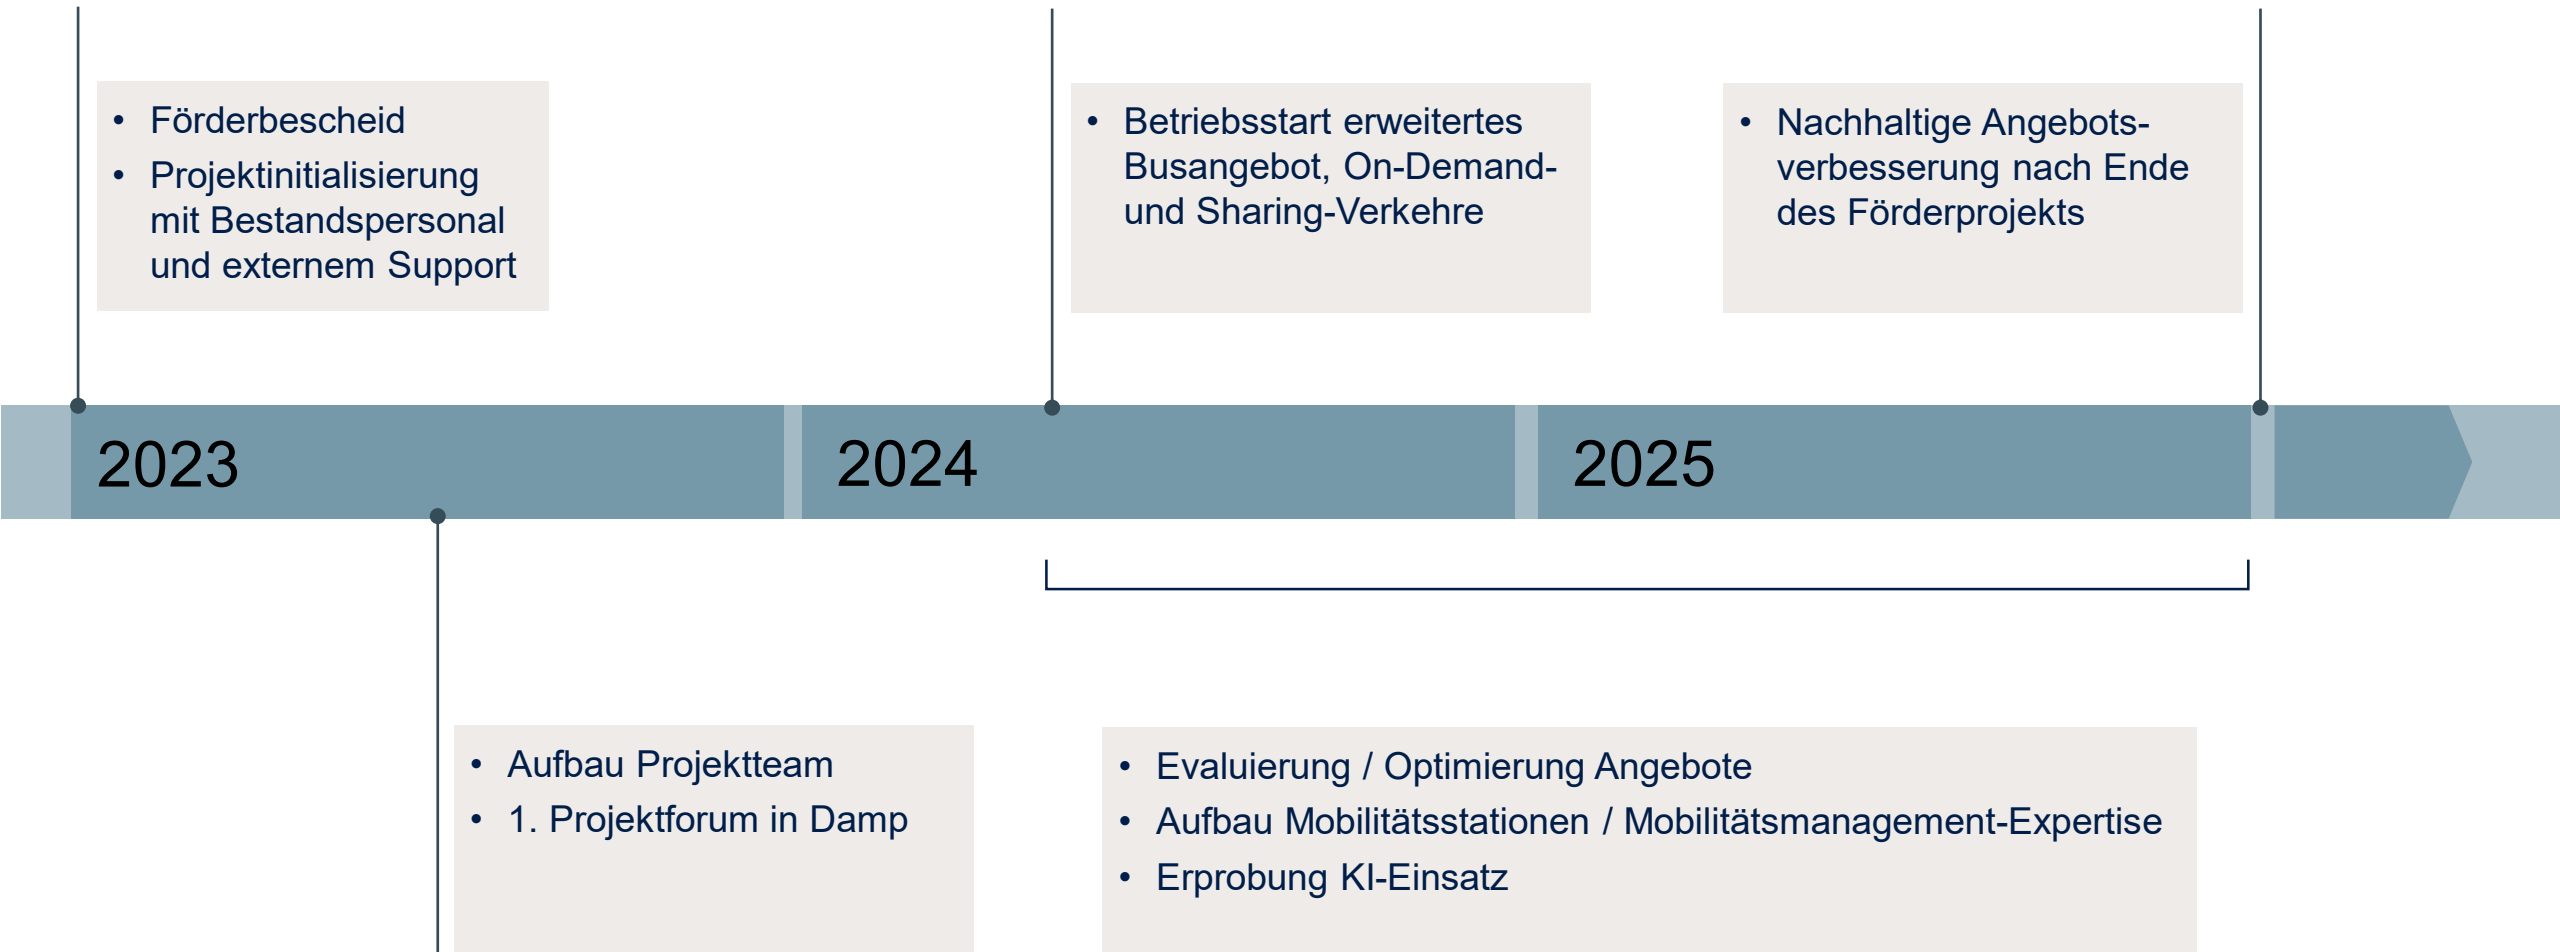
- Förderbescheid
- Projektinitialisierung mit Bestandspersonal und externem Support

- Betriebsstart erweitertes Busangebot, On-Demand- und Sharing-Verkehre

- Nachhaltige Angebots-verbesserung nach Ende des Förderprojekts

2023

2024

2025

- Aufbau Projektteam
- 1. Projektforum in Damp

- Evaluierung / Optimierung Angebote
- Aufbau Mobilitätsstationen / Mobilitätsmanagement-Expertise
- Erprobung KI-Einsatz